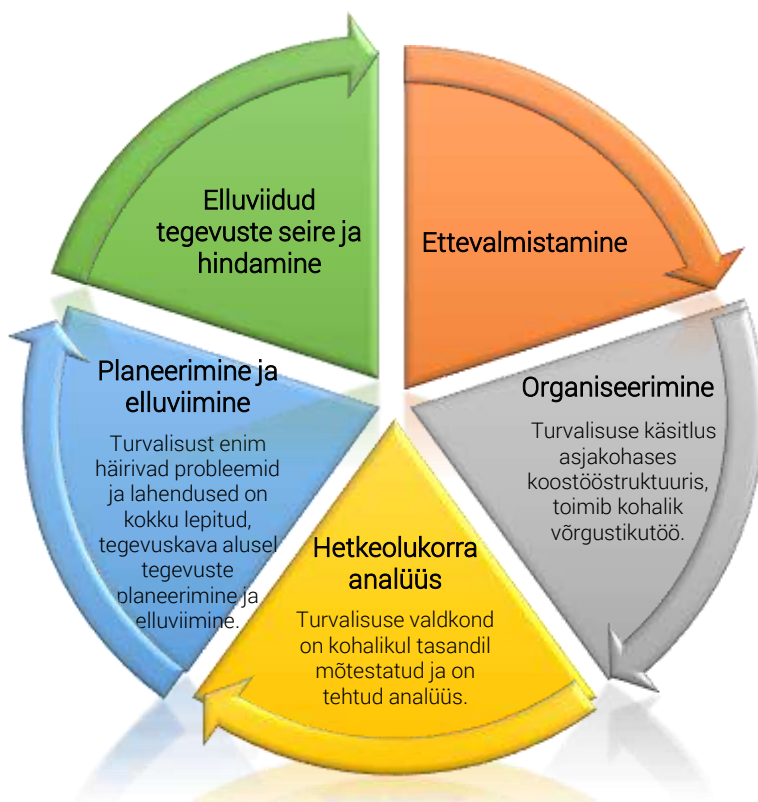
Elluviidud tegevuste seire ja hindamine

Ettevalmistamine

Organiseerimine

Turvalisuse käsitlus asjakohases koostööstruktuuris, toimib kohalik võrgustikutöö.

Hetkeolukorra analüüs

Turvalisuse valdkond on kohalikul tasandil mõtestatud ja on tehtud analüüs.

Planeerimine ja elluviimine

Turvalisust enim häirivad probleemid ja lahendused on kokku lepitud, tegevuskava alusel tegevuste planeerimine ja elluviimine.